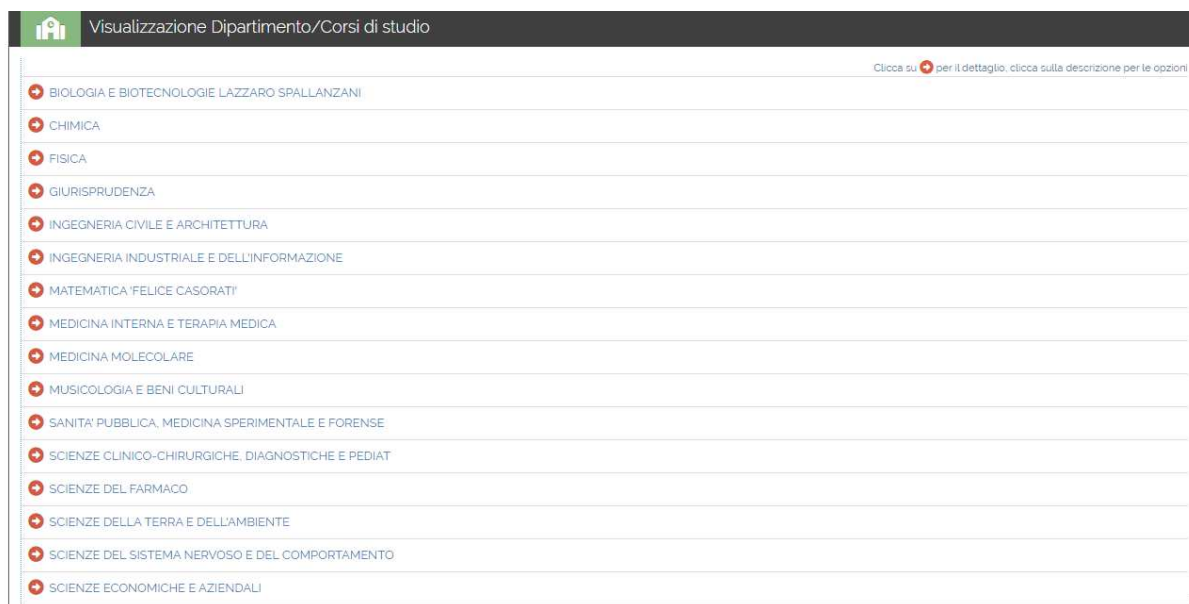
Visualizzazione Dipartimento/Corsi di studio

Clicca su per il dettaglio, clicca sulla descrizione per le opzioni

BIOLOGIA E BIOTECNOLOGIE LAZZARO SPALLANZANI

CHIMICA

FISICA

GIURISPRUDENZA

INGEGNERIA CIVILE E ARCHITETTURA

INGEGNERIA INDUSTRIALE E DELL'INFORMAZIONE

MATEMATICA 'FELICE CASORATI'

MEDICINA INTERNA E TERAPIA MEDICA

MEDICINA MOLECOLARE

MUSICOLOGIA E BENI CULTURALI

SANITA' PUBBLICA, MEDICINA SPERIMENTALE E FORENSE

SCIENZE CLINICO-CHIRURGICHE, DIAGNOSTICHE E PEDIAT

SCIENZE DEL FARMACO

SCIENZE DELLA TERRA E DELL'AMBIENTE

SCIENZE DEL SISTEMA NERVOSO E DEL COMPORTAMENTO

SCIENZE ECONOMICHE E AZIENDALI